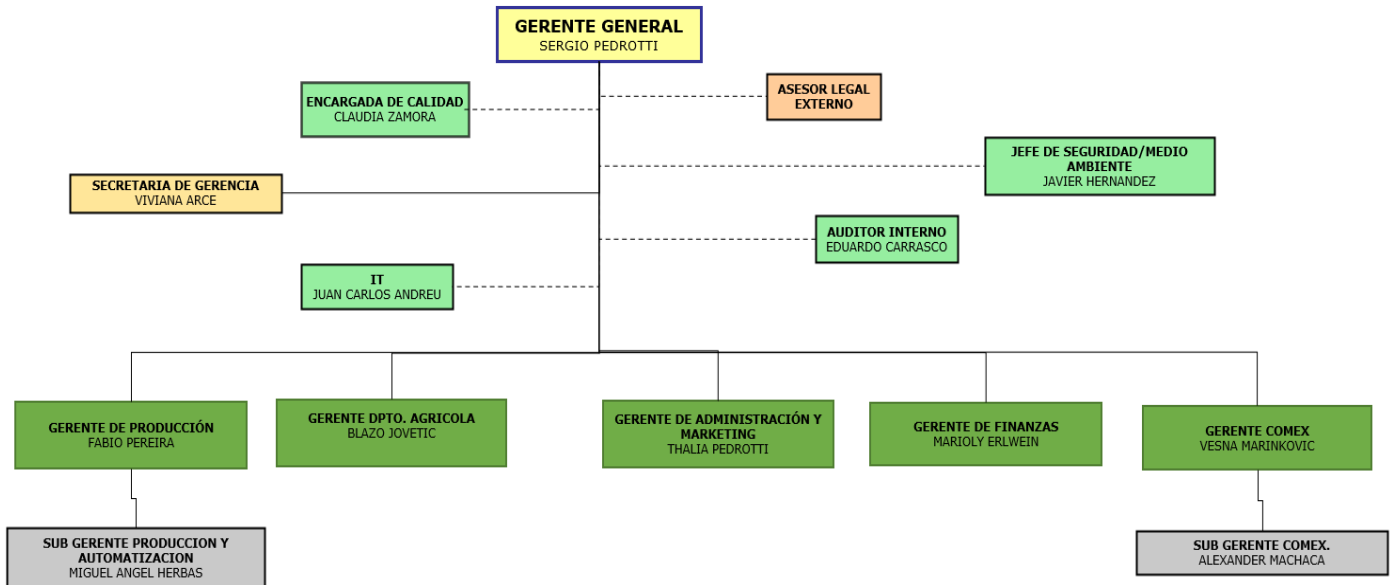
GERENTE GENERAL
SERGIO PEDROTTI

ENCARGADA DE CALIDAD
CLAUDIA ZAMORA

ASESOR LEGAL EXTERNO

JEFE DE SEGURIDAD/MEDIO AMBIENTE
JAVIER HERNANDEZ

SECRETARIA DE GERENCIA
VIVIANA ARCE

AUDITOR INTERNO
EDUARDO CARRASCO

IT
JUAN CARLOS ANDREU

GERENTE DE PRODUCCIÓN
FABIO PEREIRA

GERENTE DPTO. AGRICOLA
BLAZO JOVETIC

GERENTE DE ADMINISTRACIÓN Y MARKETING
THALIA PEDROTTI

GERENTE DE FINANZAS
MARIOLY ERLWEIN

GERENTE COMEX
VESNA MARINKOVIC

SUB GERENTE PRODUCCION Y AUTOMATIZACION
MIGUEL ANGEL HERBAS

SUB GERENTE COMEX.
ALEXANDER MACHACA